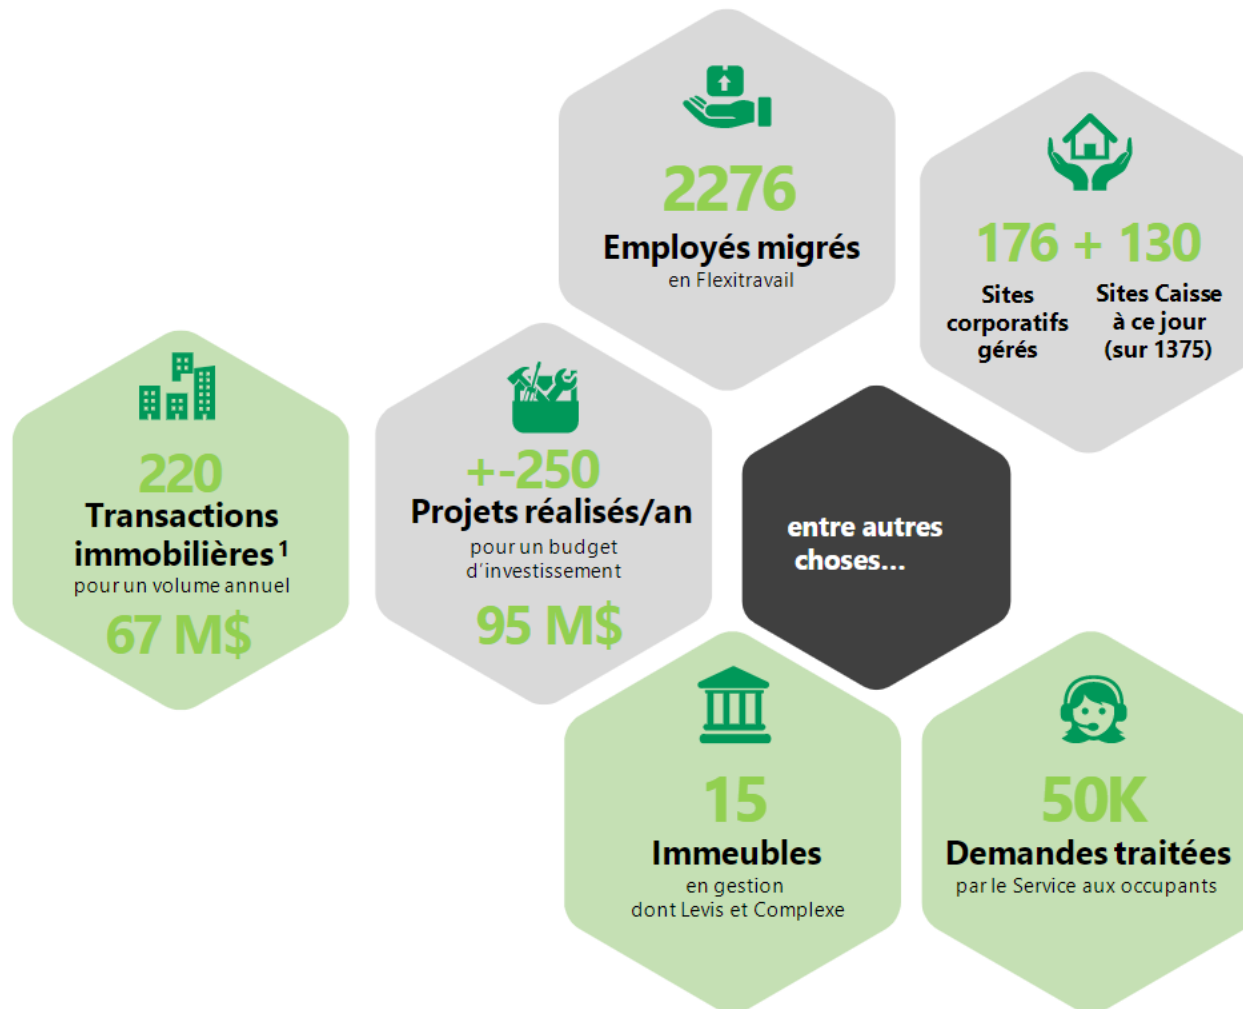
2276
Employés migrés
en Flexitravail

176 + 130
Sites corporatifs gérés
Sites Caisse à ce jour (sur 1375)

220
Transactions immobilières$^1$
pour un volume annuel
67 M$

+-250
Projets réalisés/an
pour un budget d'investissement
95 M$

entre autres choses...

15
Immeubles
en gestion
dont Levis et Complexe

50K
Demandes traitées
par le Service aux occupants